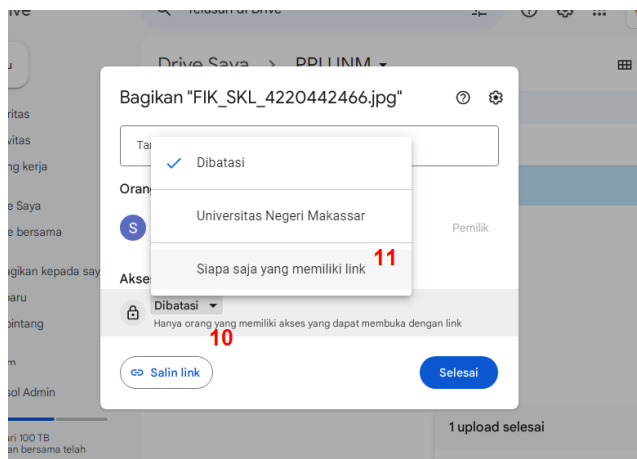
ive
Telusuri di Drive
u
ritas
vitas
ng kerja
e Saya
e bersama
agikan kepada say
baru
bintang
m
sol Admin
ari 100 TB
an bersama telah
Drive Saya › PPLLNM ▾
Bagikan "FIK_SKL_4220442466.jpg"
Ta
Oran
S
Pemilik
Akse
Dibatasi
Universitas Negeri Makassar
Siapa saja yang memiliki link
11
Dibatasi ▾
Hanya orang yang memiliki akses yang dapat membuka dengan link
10
Salin link
Selesai
1 upload selesai